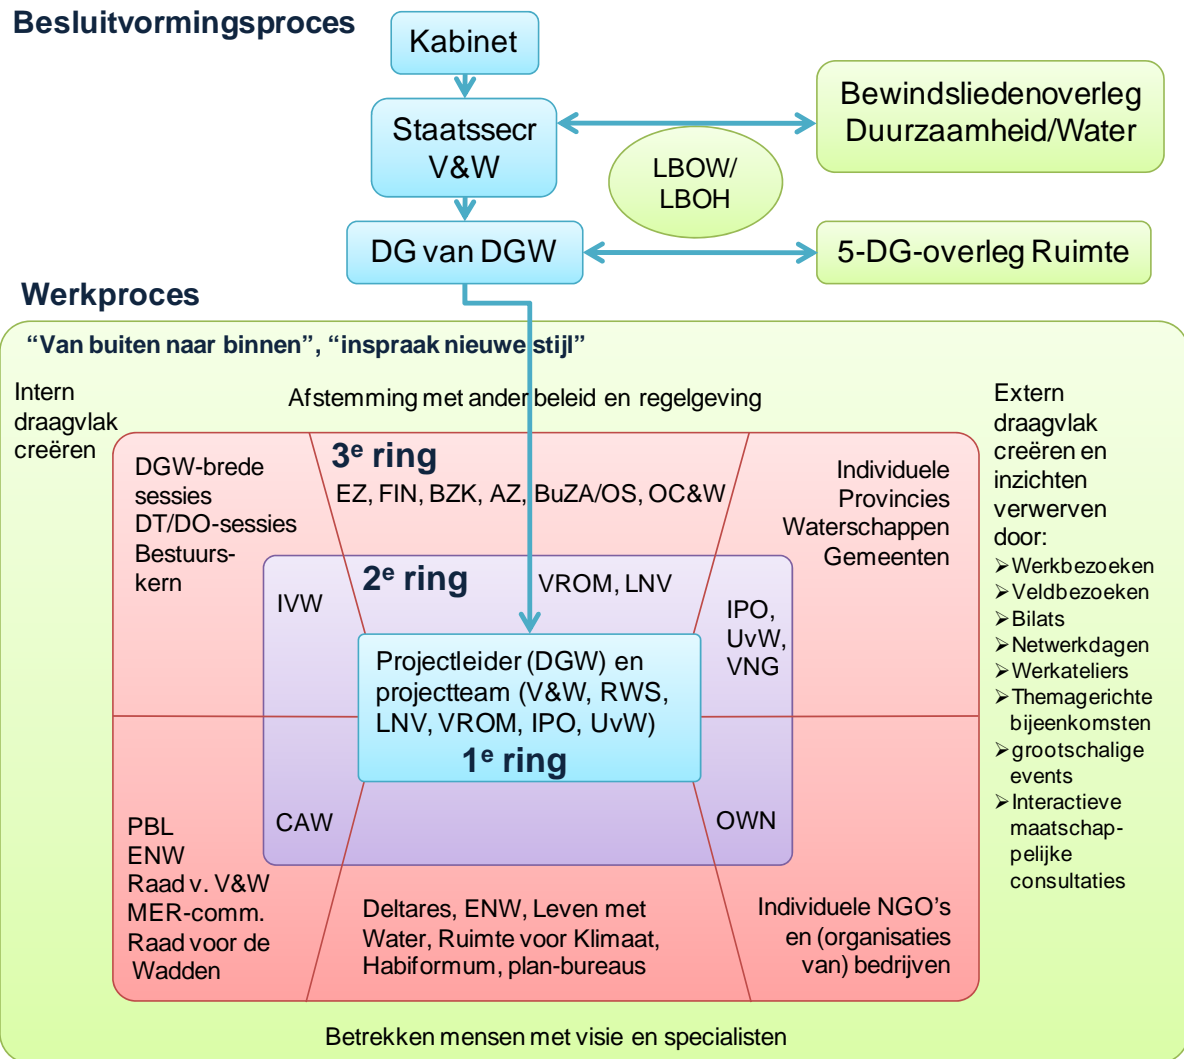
Besluitvormingsproces

Kabinet

Staatssecr V&W

Bewindsliedenoverleg Duurzaamheid/Water

LBOW/ LBOH

DG van DGW

5-DG-overleg Ruimte

Werkproces

"Van buiten naar binnen", "inspraak nieuwe stijl"

Intern draagvlak creëren

Afstemming met ander beleid en regelgeving

Extern draagvlak creëren en inzichten verwerven door:
➢Werkbezoeken
➢Veldbezoeken
➢Bilats
➢Netwerkdagen
➢Werkateliers
➢Themagerichte bijeenkomsten
➢grootschalige events
➢Interactieve maatschappelijke consultaties

DGW-brede sessies
DT/DO-sessies
Bestuurskern

3$^e$ ring
EZ, FIN, BZK, AZ, BuZA/OS, OC&W

Individuele Provincies Waterschappen Gemeenten

2$^e$ ring
VROM, LNV

IVW

IPO, UvW, VNG

Projectleider (DGW) en projectteam (V&W, RWS, LNV, VROM, IPO, UvW)
1$^e$ ring

CAW

OWN

PBL
ENW
Raad v. V&W
MER-comm.
Raad voor de Wadden

Deltares, ENW, Leven met Water, Ruimte voor Klimaat, Habiformum, plan-bureaus

Individuele NGO's en (organisaties van) bedrijven

Betrekken mensen met visie en specialisten